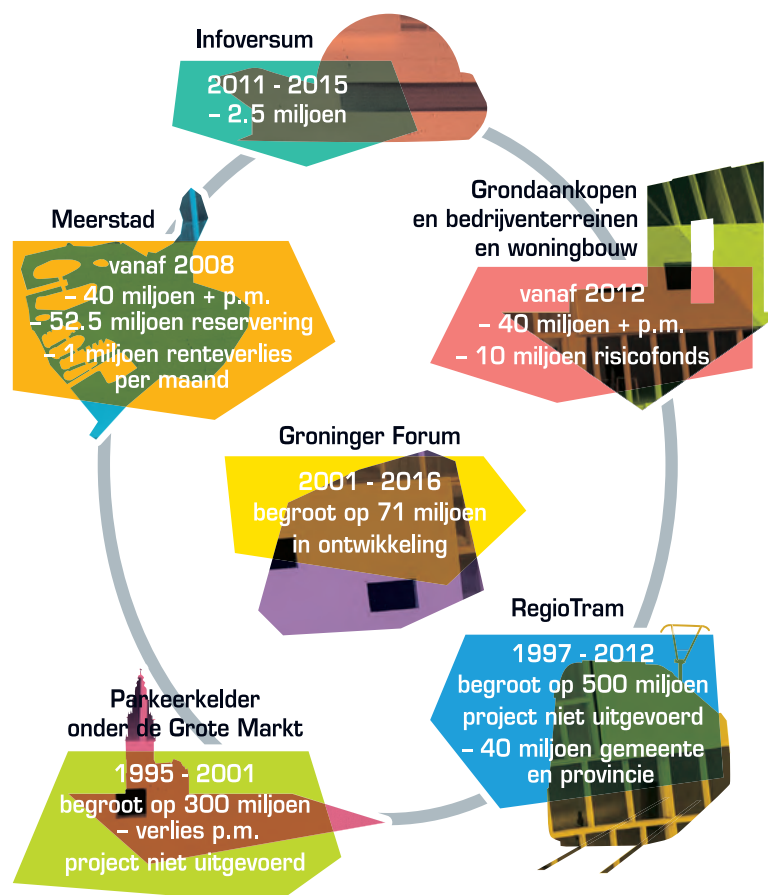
Infoversum

2011 - 2015
– 2.5 miljoen

Grondaankopen en bedrijventerreinen en woningbouw

vanaf 2012
– 40 miljoen + p.m.
– 10 miljoen risicofonds

Meerstad

vanaf 2008
– 40 miljoen + p.m.
– 52.5 miljoen reservering
– 1 miljoen renteverlies per maand

Groninger Forum

2001 - 2016
begroot op 71 miljoen
in ontwikkeling

RegioTram

1997 - 2012
begroot op 500 miljoen
project niet uitgevoerd
– 40 miljoen gemeente en provincie

Parkeerkelder onder de Grote Markt

1995 - 2001
begroot op 300 miljoen
– verlies p.m.
project niet uitgevoerd